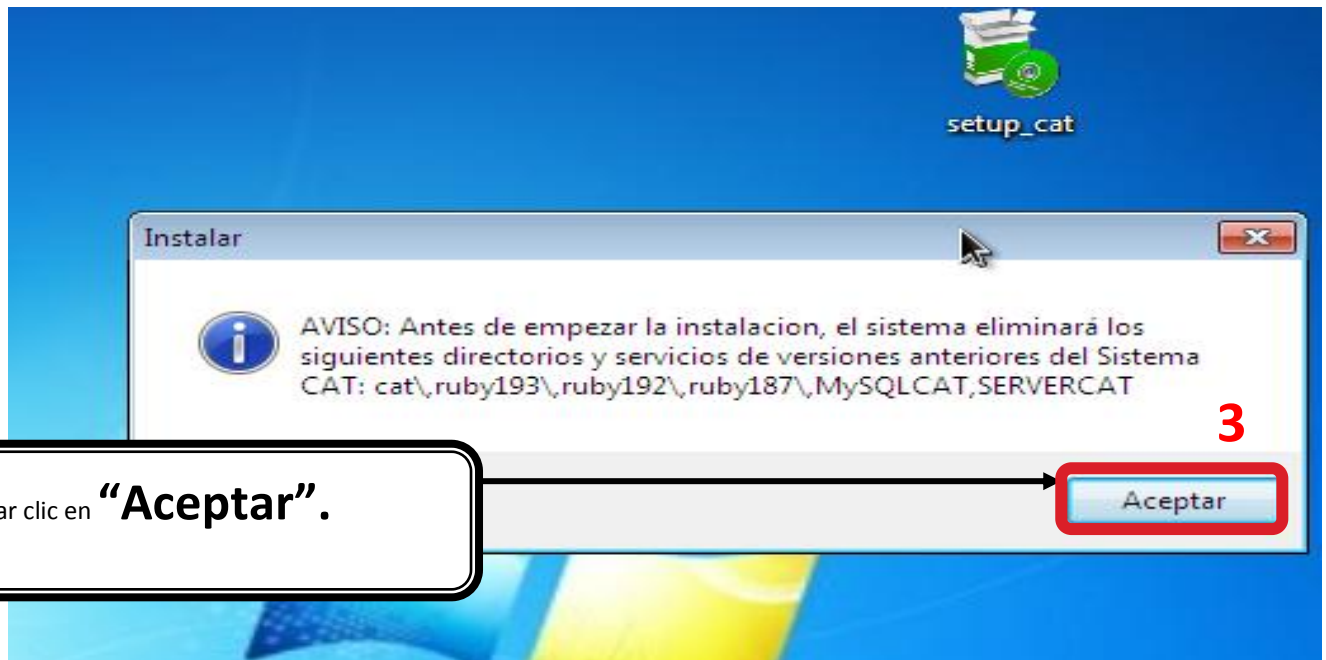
setup_cat

Instalar

AVISO: Antes de empezar la instalacion, el sistema eliminará los siguientes directorios y servicios de versiones anteriores del Sistema CAT: cat\,ruby193\,ruby192\,ruby187\,MySQLCAT,SERVERCAT

3

ar clic en **"Aceptar".**

Aceptar